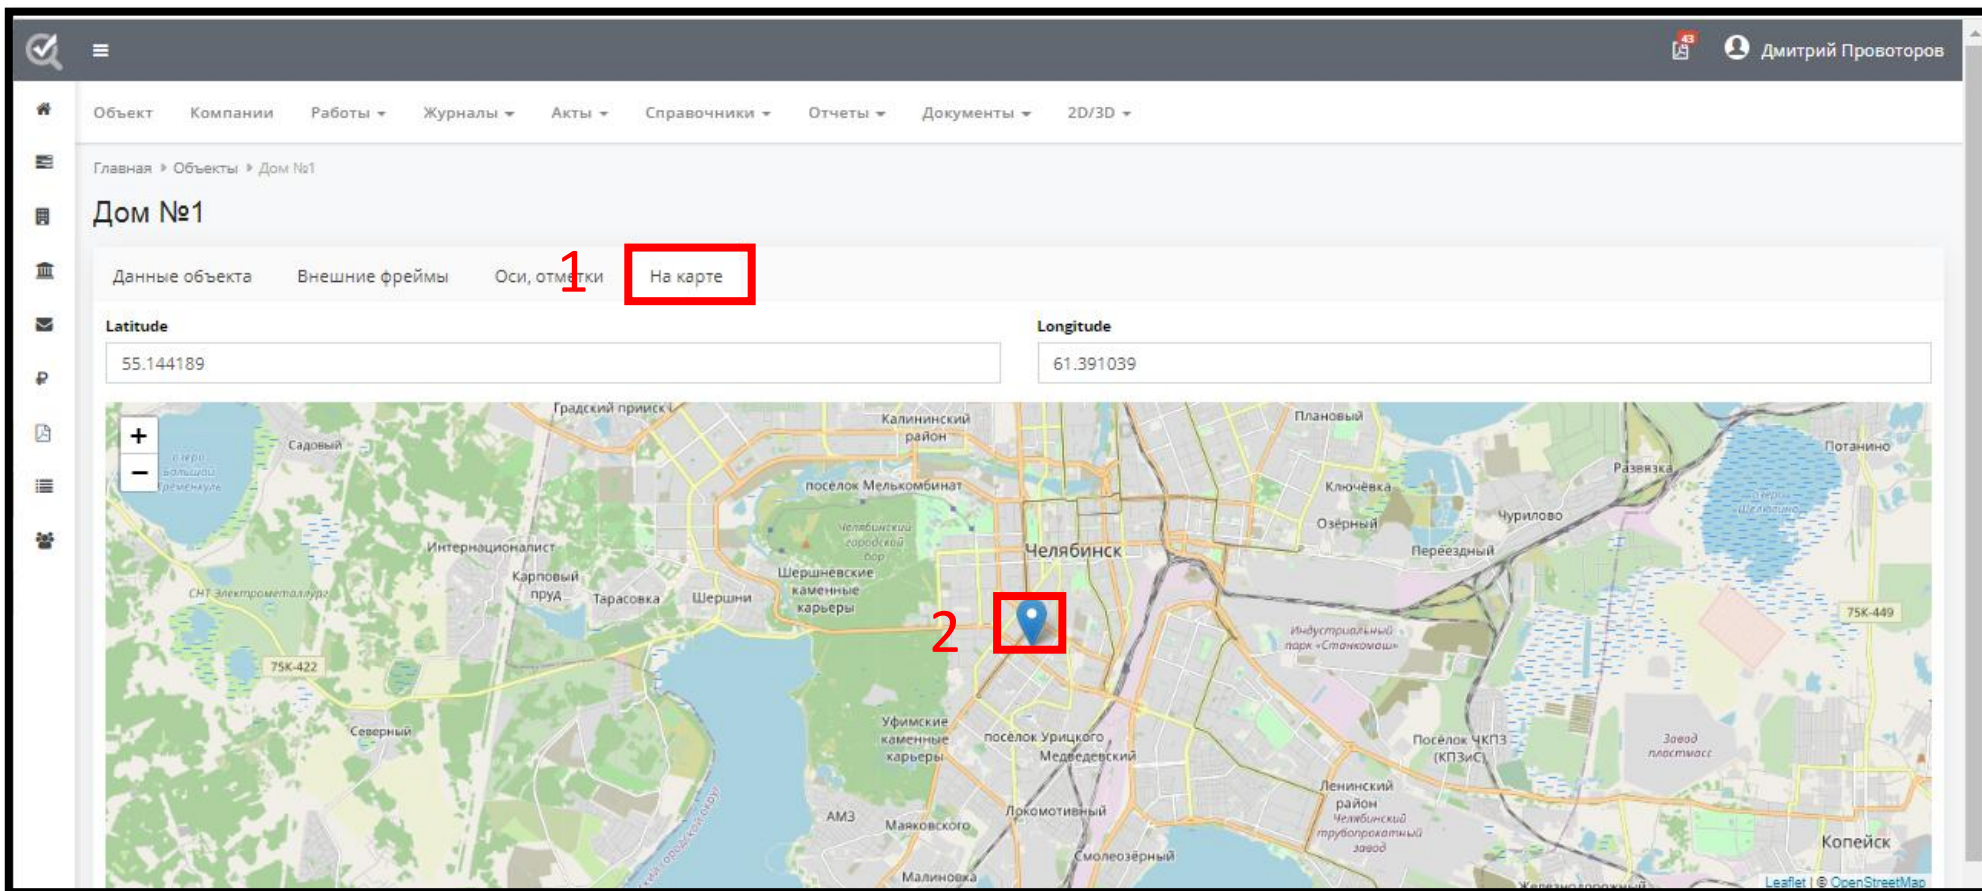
43 Дмитрий Провоторов

Объект Компании Работы Журналы Акты Справочники Отчеты Документы 2D/3D

Главная › Объекты › Дом №1

Дом №1

Данные объекта Внешние фреймы Оси, отметки 1 На карте

Latitude
55.144189

Longitude
61.391039

+
−

Градский прииск
Калининский район
Плановый
Садовый
Озеро Большой Кременкуль
Потанино
Развязка
посёлок Мелькомбинат
Ключёвка
Челябинский городской бор
Озёрный
Чурилово
Интернациональный
Челябинск
Переездный
Карповый пруд
Тарасовка
Шершни
Шершневские каменные карьеры
СНТ Электрометаллург
2
75К-449
Индустриальный парк «Станкомаш»
75К-422
Уфимские каменные карьеры
посёлок Урицкого
Северный
Медведевский
Посёлок ЧКПЗ (КПЗиС)
Завод пластмасс
Ленинский район
Челябинский трубопрокатный завод
АМЗ
Маяковского
Локомотивный
Копейск
Смолезёрный
Малиновка
Leaflet | © OpenStreetMap